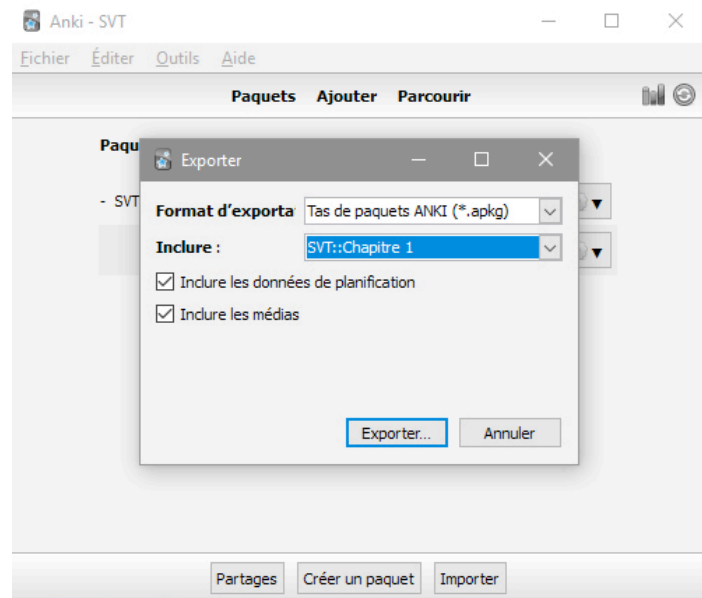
Anki - SVT

Fichier Éditer Outils Aide

Paquets Ajouter Parcourir

Paqu

- SVT

Exporter

Format d'exporta Tas de paquets ANKI (*.apkg)

Inclure : SVT::Chapitre 1

Inclure les données de planification

Inclure les médias

Exporter... Annuler

Partages Créer un paquet Importer